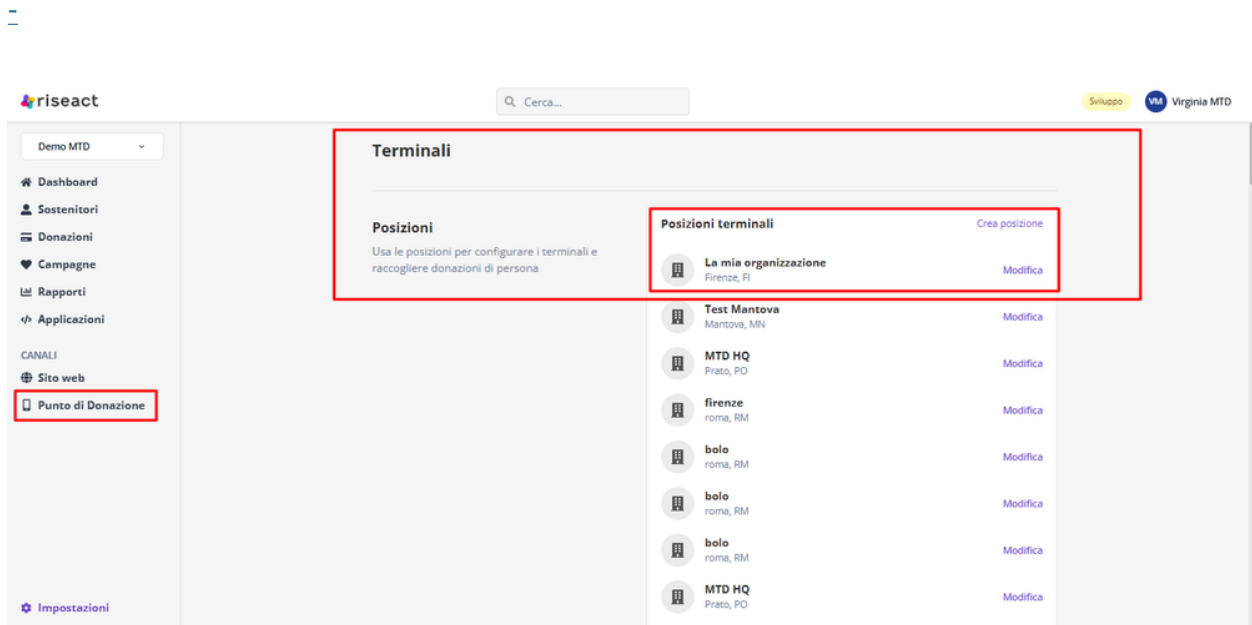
riseact

Cerca...

Sviluppo VM Virginia MTD

Demo MTD

Dashboard
Sostenitori
Donazioni
Campagne
Rapporti
Applicazioni

CANALI
Sito web
Punto di Donazione

Impostazioni

Terminali

Posizioni
Usa le posizioni per configurare i terminali e raccogliere donazioni di persona

Posizioni terminali
Crea posizione

La mia organizzazione
Firenze, FI
Modifica

Test Mantova
Mantova, MN
Modifica

MTD HQ
Prato, PO
Modifica

firenze
roma, RM
Modifica

bolo
roma, RM
Modifica

bolo
roma, RM
Modifica

bolo
roma, RM
Modifica

MTD HQ
Prato, PO
Modifica